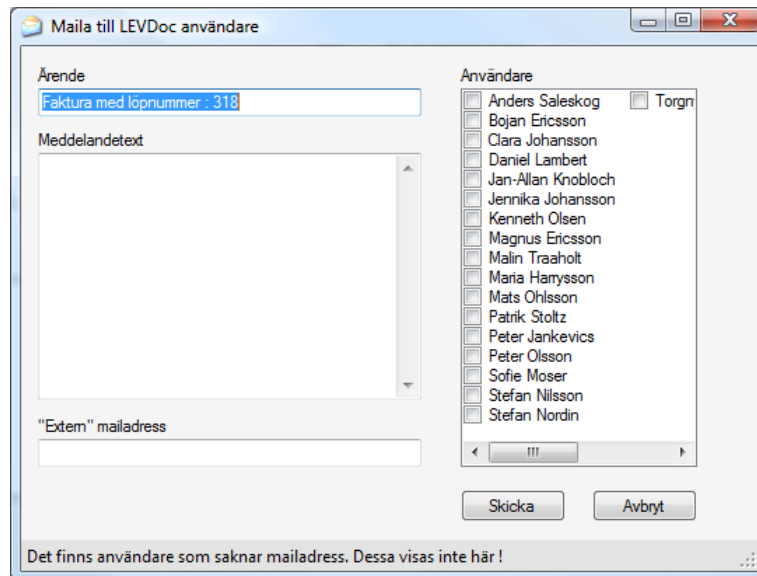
Maila till LEVDoc användare

Ärende
Faktura med löpnummer : 318

Meddelandetext

"Extern" mailadress

Användare
Anders Saleskog
Torgn
Bojan Ericsson
Clara Johansson
Daniel Lambert
Jan-Allan Knobloch
Jennika Johansson
Kenneth Olsen
Magnus Ericsson
Malin Traaholt
Maria Harrysson
Mats Ohlsson
Patrik Stoltz
Peter Jankevics
Peter Olsson
Sofie Moser
Stefan Nilsson
Stefan Nordin

Skicka
Avbryt

Det finns användare som saknar mailadress. Dessa visas inte här !